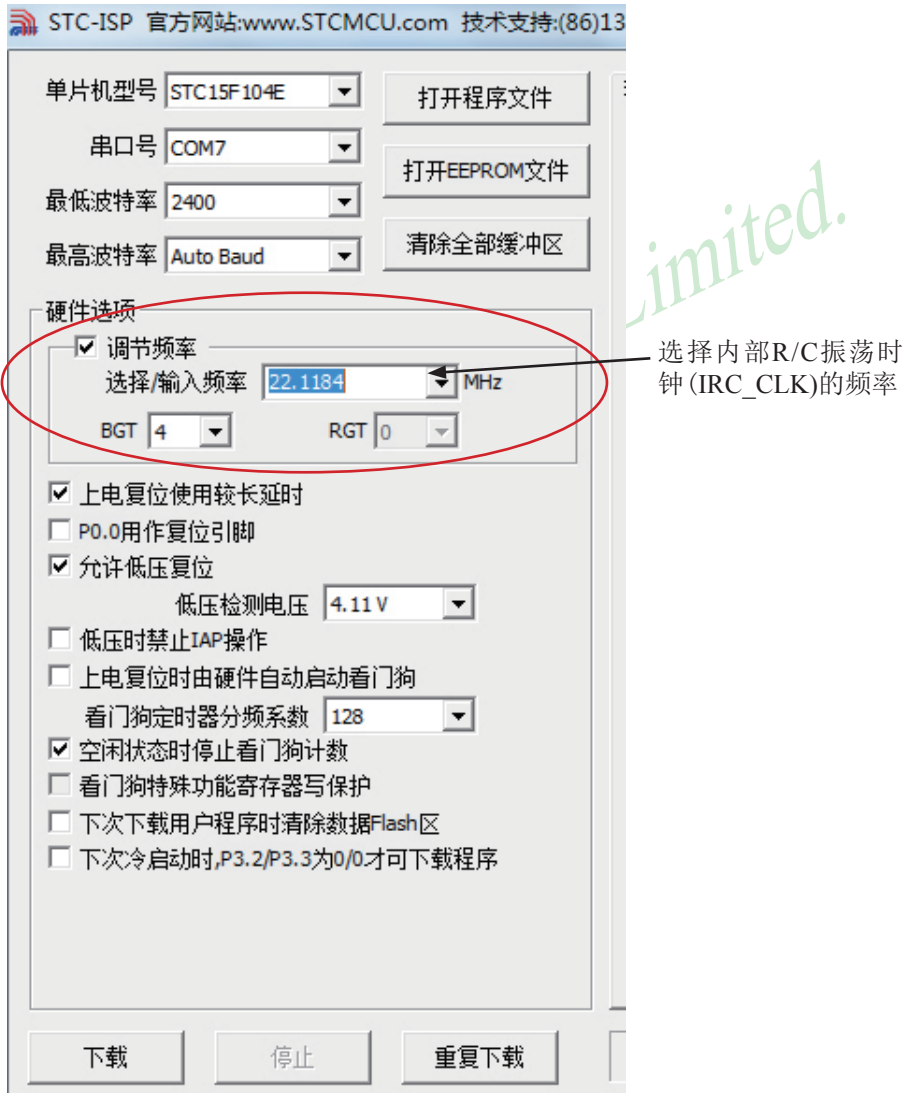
STC-ISP 官方网站:www.STCMCU.com 技术支持:(86)13

单片机型号 STC15F104E

串口号 COM7

最低波特率 2400

最高波特率 Auto Baud

打开程序文件

打开EEPROM文件

清除全部缓冲区

Limited.

硬件选项

☑ 调节频率

选择/输入频率 22.1184 MHz

BGT 4

RGT 0

选择内部R/C振荡时钟(IRC_CLK)的频率

☑ 上电复位使用较长延时

☐ P0.0用作复位引脚

☑ 允许低压复位

低压检测电压 4.11 V

☐ 低压时禁止IAP操作

☐ 上电复位时由硬件自动启动看门狗

看门狗定时器分频系数 128

☑ 空闲状态时停止看门狗计数

☐ 看门狗特殊功能寄存器写保护

☐ 下次下载用户程序时清除数据Flash区

☐ 下次冷启动时,P3.2/P3.3为0/0才可下载程序

下载

停止

重复下载